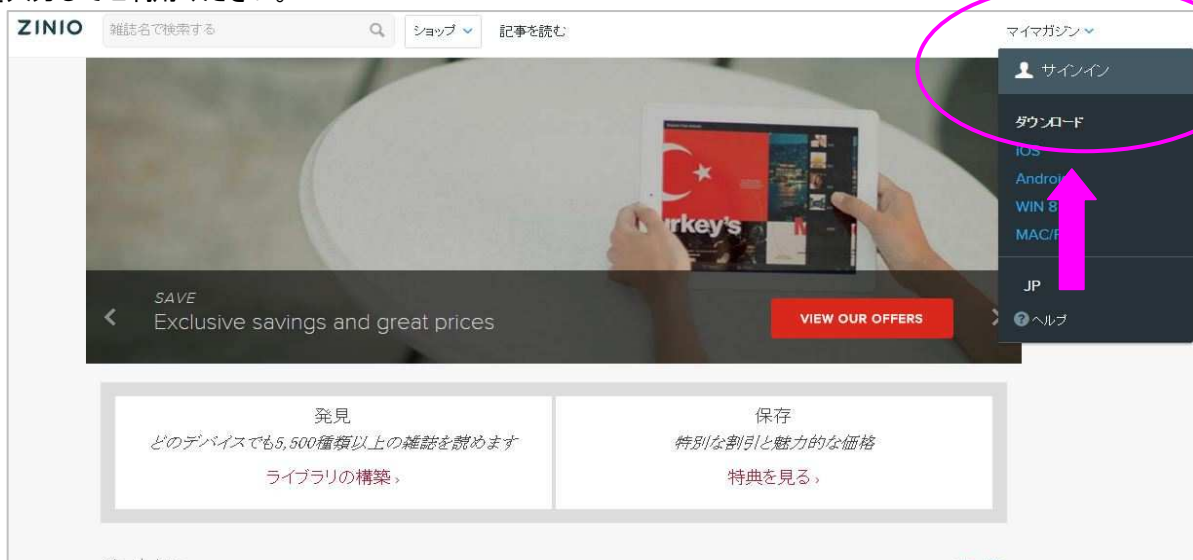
ZINIO 雑誌名で検索する ショップ 記事を読む マイマガジン

サインイン

ダウンロード
iOS
Androi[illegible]
WIN 8
MAC/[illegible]

JP
ヘルプ

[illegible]rkey's

SAVE
Exclusive savings and great prices
VIEW OUR OFFERS

発見
どのデバイスでも5,500種類以上の雑誌を読めます
ライブラリの構築 ›

保存
特別な割引と魅力的な価格
特典を見る ›